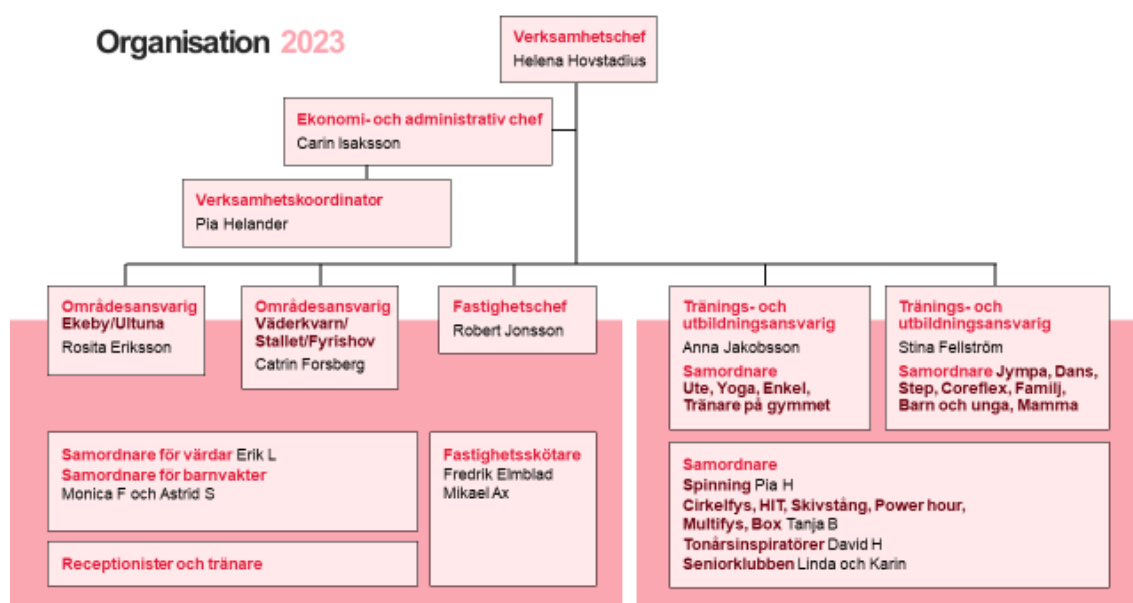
Organisation 2023

Verksamhetschef
Helena Hovstadius

Ekonomi- och administrativ chef
Carin Isaksson

Verksamhetskoordinator
Pia Helander

Områdesansvarig
Ekeby/Ultuna
Rosita Eriksson

Områdesansvarig
Väderkvarn/ Stallet/Fyrishov
Catrin Forsberg

Fastighetschef
Robert Jonsson

Samordnare för värdar Erik L
Samordnare för barnvakter
Monica F och Astrid S

Receptionister och tränare

Fastighetsskötare
Fredrik Elmblad
Mikael Ax

Tränings- och utbildningsansvarig
Anna Jakobsson
Samordnare
Ute, Yoga, Enkel, Tränare på gymmet

Tränings- och utbildningsansvarig
Stina Fellström
Samordnare Jympa, Dans, Step, Coreflex, Familj, Barn och unga, Mamma

Samordnare
Spinning Pia H
Cirkelfys, HIT, Skivstång, Power hour, Multifys, Box Tanja B
Tonårsinspiratörer David H
Seniorklubben Linda och Karin